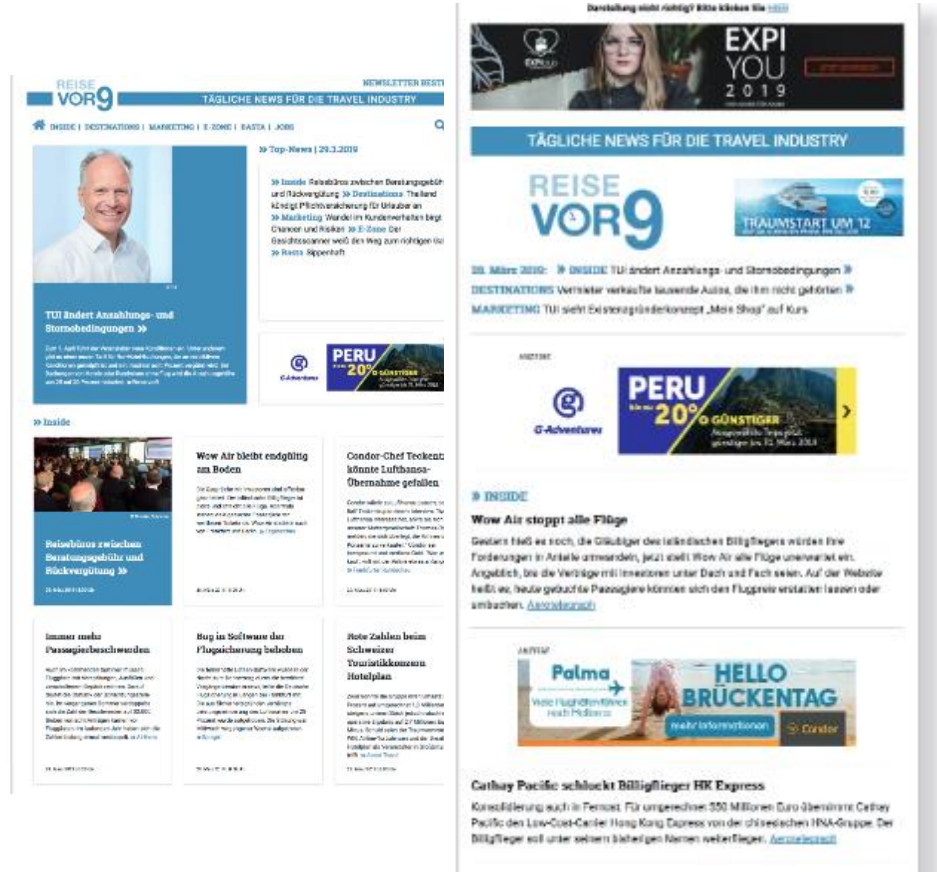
REISE VOR9

NEWSLETTER BEST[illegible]

TÄGLICHE NEWS FÜR DIE TRAVEL INDUSTRY

INSIDE | DESTINATIONS | MARKETING | E-ZONE | BASTA | JOBS

» Top-News | 29.3.2019

» Inside Reisebüros zwischen Beratungsgebühr und Rückvergütung » Destinations Thailand kündigt Pflichtversicherung für Urlauber an » Marketing Wandel im Kundenverhalten birgt Chancen und Risiken » E-Zone Der Gesichtsscanner weiß den Weg zum richtigen Ga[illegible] » Basta Sippenhaft

TUI ändert Anzahlungs- und Stornobedingungen »

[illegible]

PERU 20% GÜNSTIGER

G Adventures

» Inside

Reisebüros zwischen Beratungsgebühr und Rückvergütung »

Wow Air bleibt endgültig am Boden

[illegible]

Condor-Chef Teckentrup könnte Lufthansa-Übernahme gefallen

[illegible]

Immer mehr Passagierbeschwerden

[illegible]

Bug in Software der Flugsicherung behoben

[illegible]

Rote Zahlen beim Schweizer Touristikkonzern Hotelplan

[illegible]

Darstellung nicht richtig? Bitte klicken Sie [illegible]

EXPI YOU 2019

TÄGLICHE NEWS FÜR DIE TRAVEL INDUSTRY

REISE VOR9

TRAUMSTART UM 12

28. März 2019: » INSIDE TUI ändert Anzahlungs- und Stornobedingungen » DESTINATIONS Vermieter verkaufte tausende Autos, die ihm nicht gehörten » MARKETING TUI sieht Existenzgründerkonzept „Mein Shop" auf Kurs

ANZEIGE

G Adventures

PERU bis zu 20% GÜNSTIGER Ausgewählte Touren gültig bis 31. März 2019

» INSIDE

Wow Air stoppt alle Flüge

Gestern hieß es noch, die Gläubiger des isländischen Billigfliegers würden ihre Forderungen in Anteile umwandeln, jetzt stellt Wow Air alle Flüge unerwartet ein. Angeblich, bis die Verträge mit Investoren unter Dach und Fach seien. Auf der Website heißt es, heute gebuchte Passagiere könnten sich den Flugpreis erstatten lassen oder umbuchen. Artikel lesen

ANZEIGE

Palma Viele Flughäfen fliegen nach Mallorca

HELLO BRÜCKENTAG

Mehr Informationen

Condor

Cathay Pacific schluckt Billigflieger HK Express

Konsolidierung auch in Fernost. Für umgerechnet 550 Millionen Euro übernimmt Cathay Pacific den Low-Cost-Carrier Hong Kong Express von der chinesischen HNA-Gruppe. Der Billigflieger soll unter seinem bisherigen Namen weiterfliegen. Artikel lesen